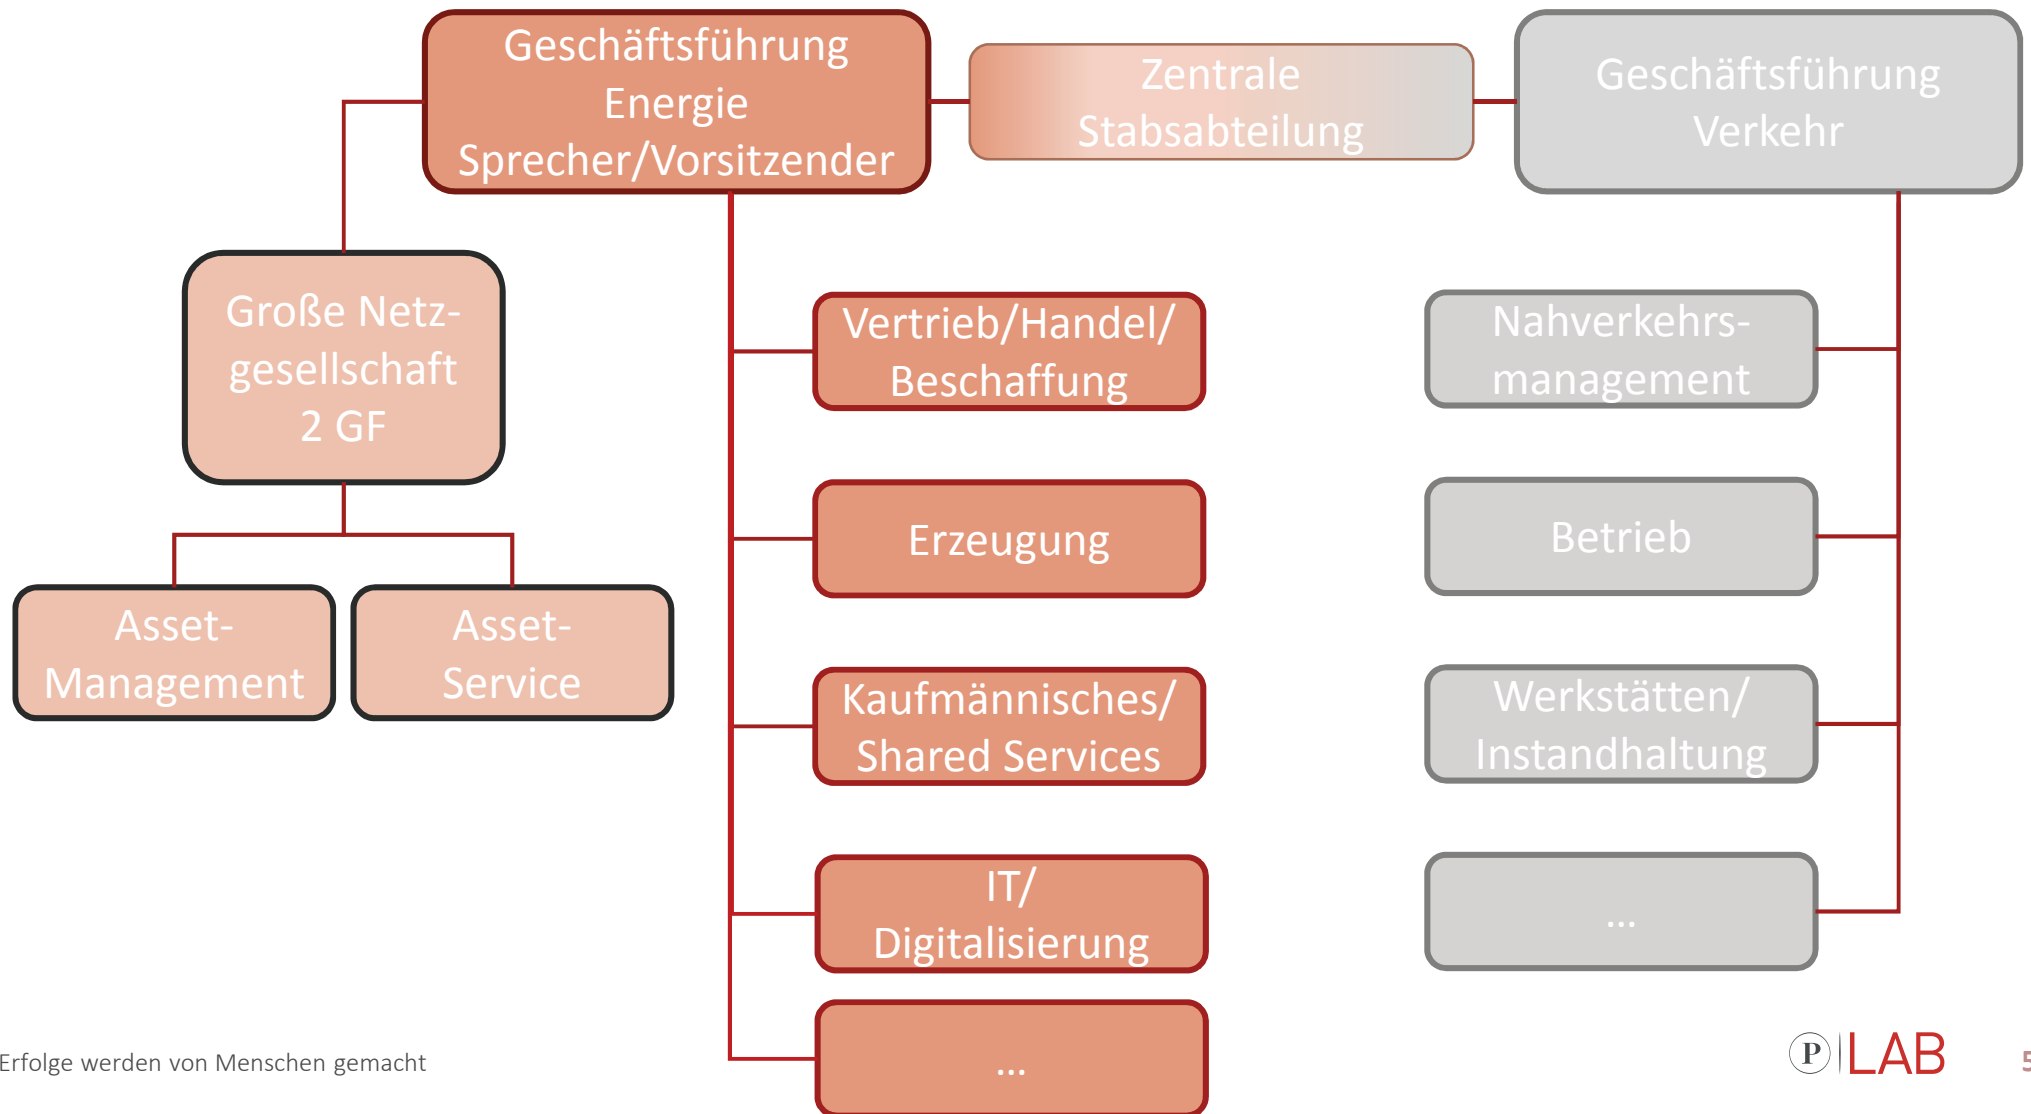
Geschäftsführung Energie Sprecher/Vorsitzender

Zentrale Stabsabteilung

Geschäftsführung Verkehr

Große Netzgesellschaft 2 GF

Asset-Management

Asset-Service

Vertrieb/Handel/ Beschaffung

Erzeugung

Kaufmännisches/ Shared Services

IT/ Digitalisierung

...

Nahverkehrsmanagement

Betrieb

Werkstätten/ Instandhaltung

...

Erfolge werden von Menschen gemacht

P LAB

5